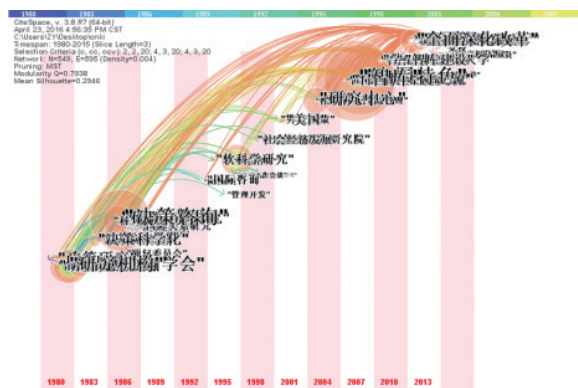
1980 1983 1986 1989 1992 1995 1998 2001 2004 2007 2010 2013

CiteSpace, v. 3.8.R7 (64-bit)
April 23, 2016 4:56:35 PM CST
C:\Users\ZY\Desktop\onki
Timespan: 1980-2015 (Slice Length=3)
Selection Criteria: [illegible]
Network: N=549, E=595 (Density=0.004)
Pruning: MST
Modularity Q=0.7938
Mean Silhouette=0.2946

"全面深化改革"
"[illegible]建设大学"
"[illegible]特色"
"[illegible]研究"
"兰美国策"
"社会经济发展研究院"
"软科学研究"
"国际咨询"
"管理开发"
"软科学管理"
"决策科学化"
"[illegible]学会"

1980 1983 1986 1989 1992 1995 1998 2001 2004 2007 2010 2013